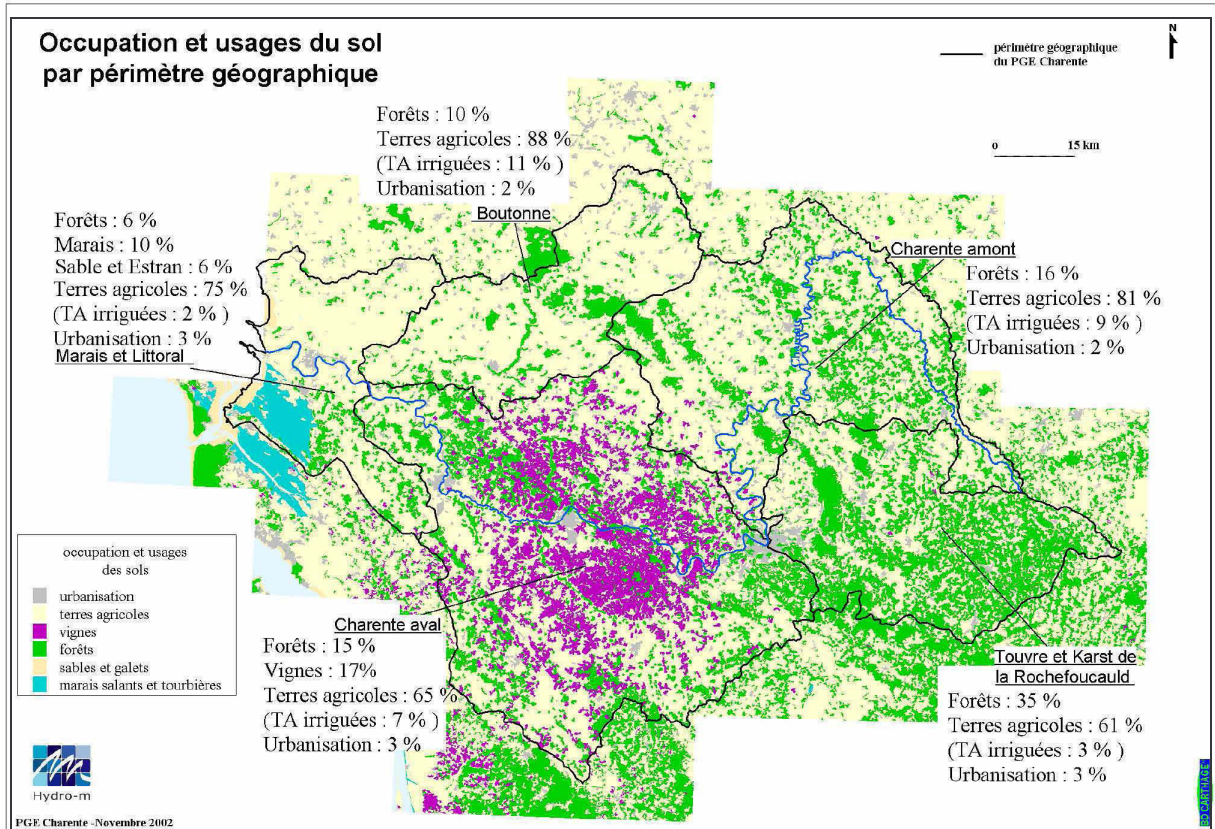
Occupation et usages du sol par périmètre géographique

périmètre géographique du PGE Charente

N

0 15 km

Forêts : 10 %
Terres agricoles : 88 %
(TA irriguées : 11 % )
Urbanisation : 2 %

Boutonne

Forêts : 6 %
Marais : 10 %
Sable et Estran : 6 %
Terres agricoles : 75 %
(TA irriguées : 2 % )
Urbanisation : 3 %

Marais et Littoral

Charente amont

Forêts : 16 %
Terres agricoles : 81 %
(TA irriguées : 9 % )
Urbanisation : 2 %

occupation et usages des sols

urbanisation
terres agricoles
vignes
forêts
sables et galets
marais salants et tourbières

Charente aval

Forêts : 15 %
Vignes : 17%
Terres agricoles : 65 %
(TA irriguées : 7 % )
Urbanisation : 3 %

Touvre et Karst de la Rochefoucauld

Forêts : 35 %
Terres agricoles : 61 %
(TA irriguées : 3 % )
Urbanisation : 3 %

Hydro-m

PGE Charente -Novembre 2002

BD CARTHAGE